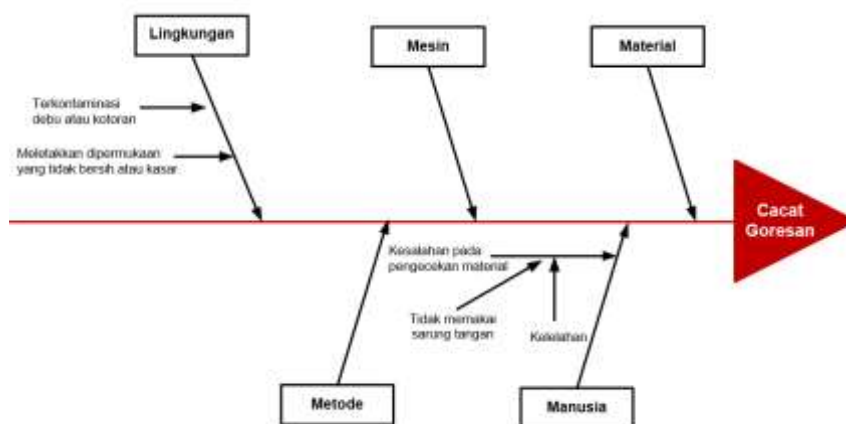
Lingkungan

Mesin

Material

Terkontaminasi debu atau kotoran

Meletakkan dipermukaan yang tidak bersih atau kasar

Cacat Goresan

Kesalahan pada pengocokan material

Tidak memakai sarung tangan

Kelelahan

Metode

Manusia